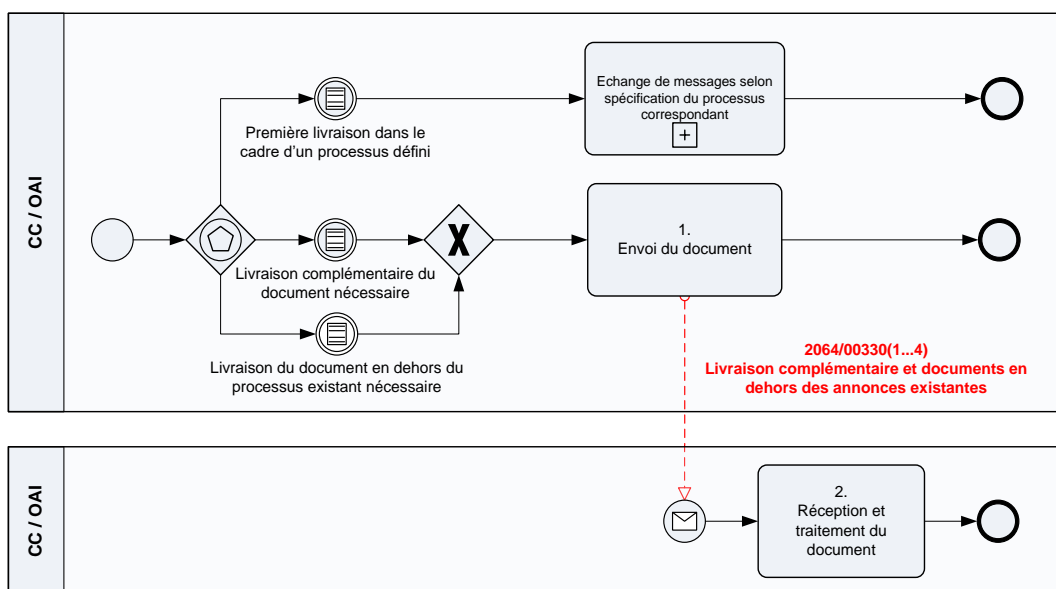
CC / OAI

Echange de messages selon spécification du processus correspondant

Première livraison dans le cadre d'un processus défini

1.
Envoi du document

Livraison complémentaire du document nécessaire

Livraison du document en dehors du processus existant nécessaire

2064/00330(1...4)
Livraison complémentaire et documents en dehors des annonces existantes

CC / OAI

2.
Réception et traitement du document